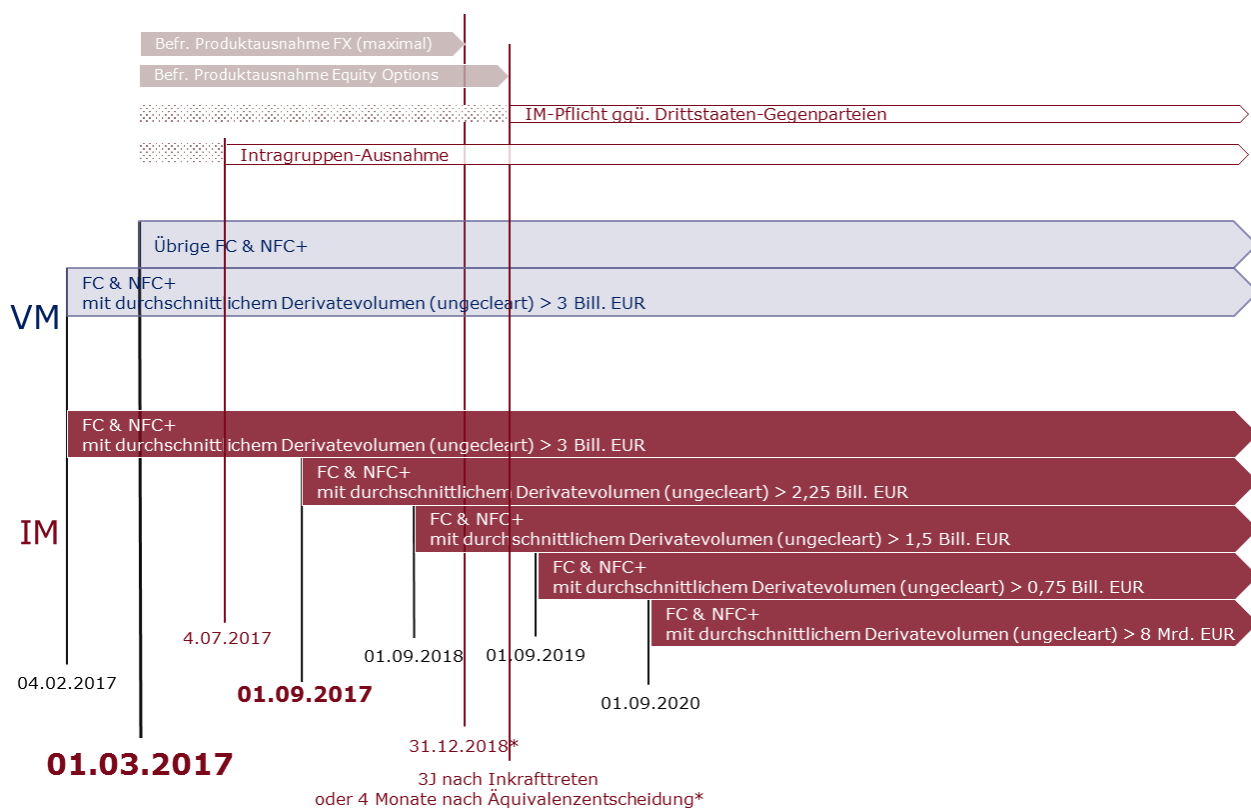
Befr. Produktausnahme FX (maximal)

Befr. Produktausnahme Equity Options

IM-Pflicht ggü. Drittstaaten-Gegenparteien

Intragruppen-Ausnahme

Übrige FC & NFC+

FC & NFC+
mit durchschnittlichem Derivatevolumen (ungecleart) > 3 Bill. EUR

VM

FC & NFC+
mit durchschnittlichem Derivatevolumen (ungecleart) > 3 Bill. EUR

FC & NFC+
mit durchschnittlichem Derivatevolumen (ungecleart) > 2,25 Bill. EUR

IM

FC & NFC+
mit durchschnittlichem Derivatevolumen (ungecleart) > 1,5 Bill. EUR

FC & NFC+
mit durchschnittlichem Derivatevolumen (ungecleart) > 0,75 Bill. EUR

FC & NFC+
mit durchschnittlichem Derivatevolumen (ungecleart) > 8 Mrd. EUR

4.07.2017

01.09.2018

01.09.2019

04.02.2017

01.09.2017

01.09.2020

31.12.2018*

01.03.2017

3J nach Inkrafttreten
oder 4 Monate nach Äquivalenzentscheidung*